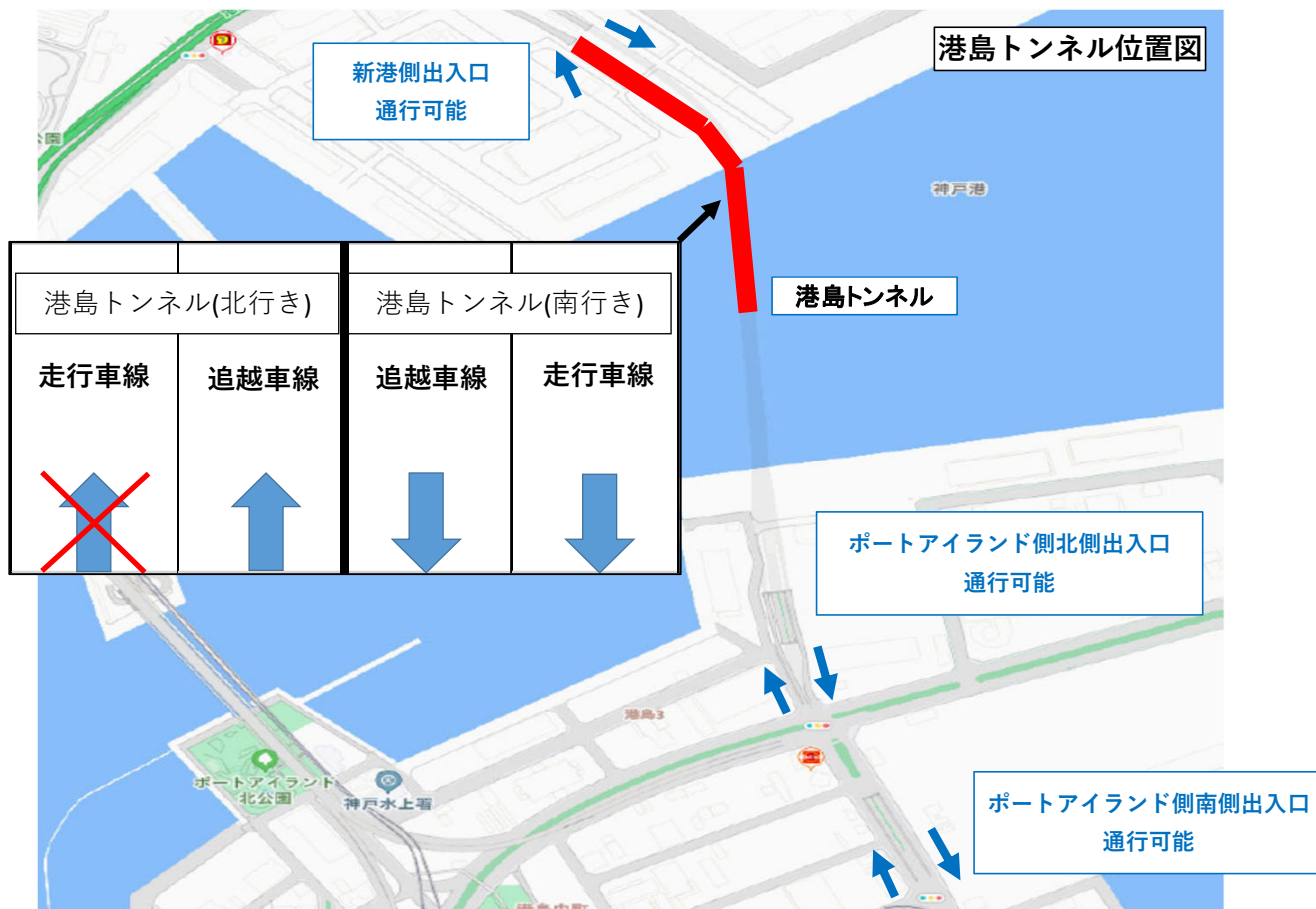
港島トンネル位置図

新港側出入口
通行可能

神戸港

港島トンネル

| 港島トンネル(北行き) | | 港島トンネル(南行き) | |
|---|---|---|---|
| 走行車線 | 追越車線 | 追越車線 | 走行車線 |

ポートアイランド側北側出入口
通行可能

港島3

ポートアイランド北公園

神戸水上署

ポートアイランド側南側出入口
通行可能

港島中町